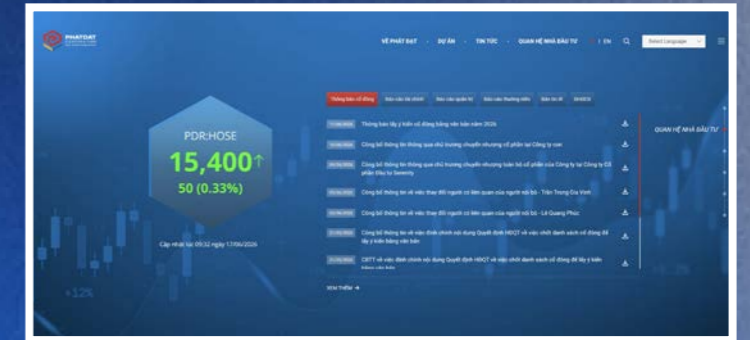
PHATDAT

VỀ PHÁT ĐẠT · DỰ ÁN · TIN TỨC · QUAN HỆ NHÀ ĐẦU TƯ · VI | EN

Select Language

PDR:HOSE

15,400↑

50 (0.33%)

Cập nhật lúc 09:32 ngày 17/06/2026

+12%

Thông báo cổ đông | Báo cáo tài chính | Báo cáo quản trị | Báo cáo thường niên | Bản tin IR | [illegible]

QUAN HỆ NHÀ ĐẦU TƯ

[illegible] Thông báo lấy ý kiến cổ đông bằng văn bản năm 2026

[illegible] Công bố thông tin thông qua chủ trương chuyển nhượng cổ phần tại Công ty con

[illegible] Công bố thông tin thông qua chủ trương chuyển nhượng toàn bộ cổ phần của Công ty tại Công ty Cổ phần Đầu tư Serenity

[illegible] Công bố thông tin về việc thay đổi người có liên quan của người nội bộ - Trần Trọng Gia Vinh

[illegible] Công bố thông tin về việc thay đổi người có liên quan của người nội bộ - Lê Quang Phúc

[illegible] Công bố thông tin về việc đính chính nội dung Quyết định HĐQT về việc chốt danh sách cổ đông để lấy ý kiến bằng văn bản

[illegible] CBTT về việc đính chính nội dung Quyết định HĐQT về việc chốt danh sách cổ đông để lấy ý kiến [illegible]

XEM THÊM →